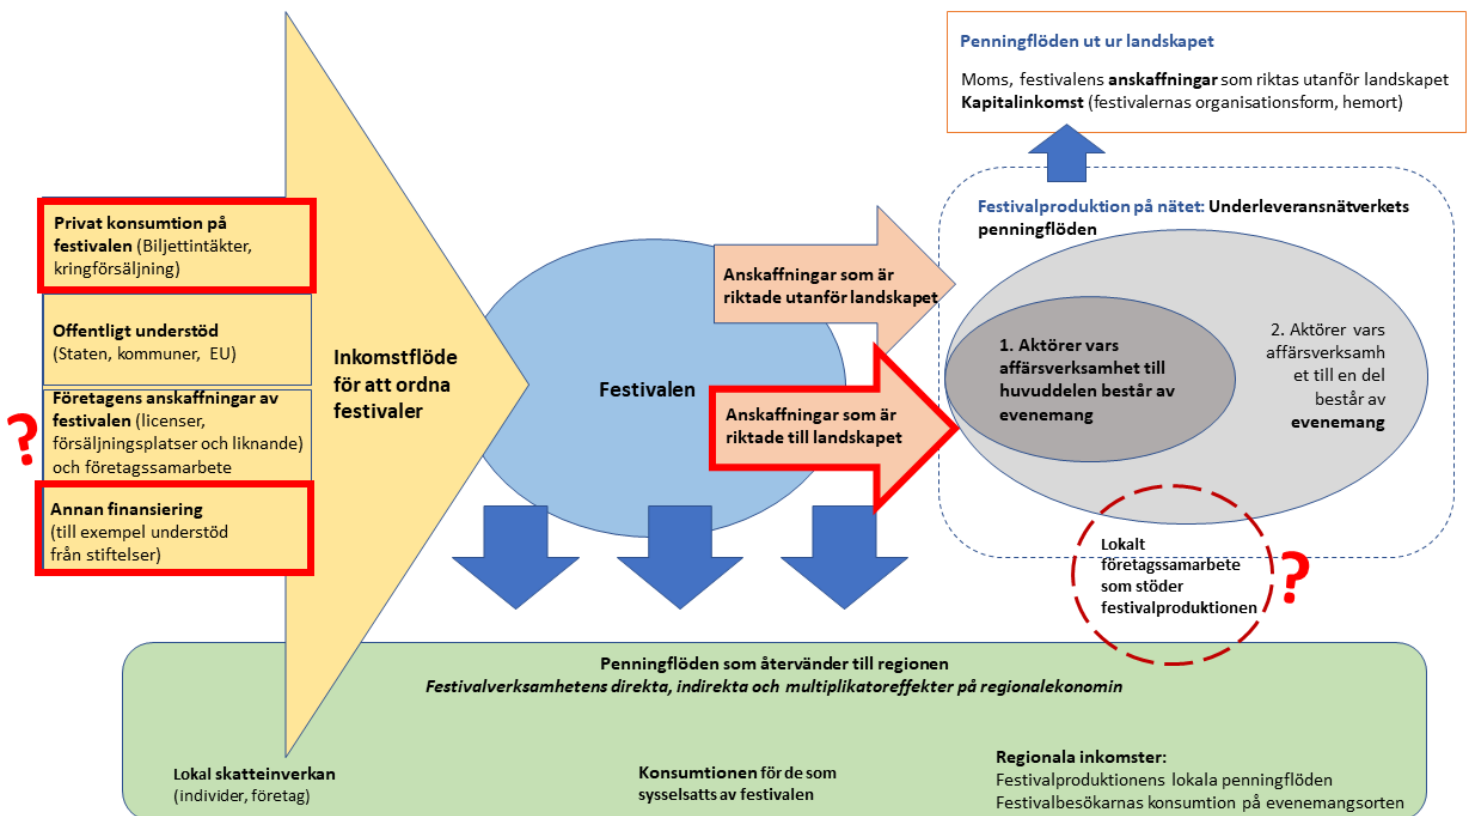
Penningflöden ut ur landskapet

Moms, festivalens **anskaffningar** som riktas utanför landskapet
**Kapitalinkomst** (festivalernas organisationsform, hemort)

**Privat konsumtion på festivalen** (Biljettintäkter, kringförsäljning)

**Offentligt understöd** (Staten, kommuner, EU)

**Företagens anskaffningar av festivalen** (licenser, försäljningsplatser och liknande) och företagssamarbete

?

**Annan finansiering** (till exempel understöd från stiftelser)

Inkomstflöde för att ordna festivaler

Festivalen

Anskaffningar som är riktade utanför landskapet

Anskaffningar som är riktade till landskapet

Festivalproduktion på nätet: Underleveransnätverkets penningflöden

1. Aktörer vars affärsverksamhet till huvuddelen består av evenemang

2. Aktörer vars affärsverksamhet till en del består av **evenemang**

Lokalt företagssamarbete som stöder festivalproduktionen

?

Penningflöden som återvänder till regionen
*Festivalverksamhetens direkta, indirekta och multiplikatoreffekter på regionalekonomin*

**Lokal skatteinverkan** (individer, företag)

**Konsumtionen** för de som **sysselsatts av festivalen**

**Regionala inkomster:**
Festivalproduktionens lokala penningflöden
Festivalbesökarnas konsumtion på evenemangsorten